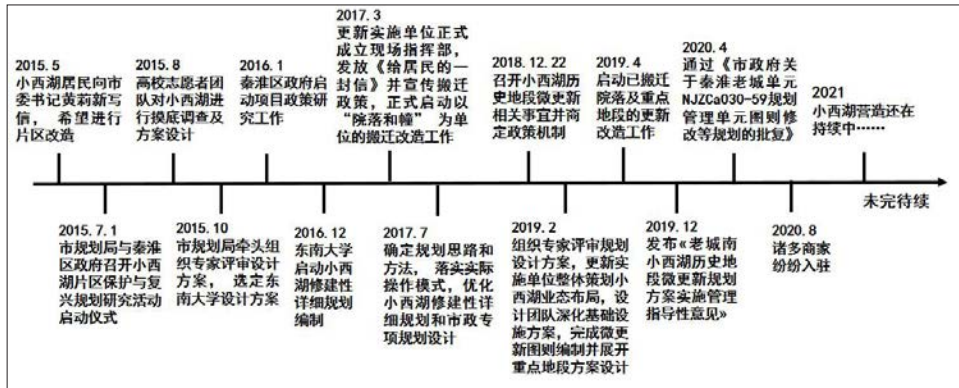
2015.5
小西湖居民向市委书记黄莉新写信，希望进行片区改造

2015.8
高校志愿者团队对小西湖进行摸底调查及方案设计

2016.1
秦淮区政府启动项目政策研究工作

2017.3
更新实施单位正式成立现场指挥部，发放《给居民的一封信》并宣传搬迁政策，正式启动以"院落和幢"为单位的搬迁改造工作

2018.12.22
召开小西湖历史地段微更新相关事宜并商定政策机制

2019.4
启动已搬迁院落及重点地段的更新改造工作

2020.4
通过《市政府关于秦淮老城单元NJZCa030-59规划管理单元图则修改等规划的批复》

2021
小西湖营造还在持续中……

未完待续

2015.7.1
市规划局与秦淮区政府召开小西湖片区保护与复兴规划研究活动启动仪式

2015.10
市规划局牵头组织专家评审设计方案，选定东南大学设计方案

2016.12
东南大学启动小西湖修建性详细规划编制

2017.7
确定规划思路和方法，落实实际操作模式，优化小西湖修建性详细规划和市政专项规划设计

2019.2
组织专家评审规划设计方案，更新实施单位整体策划小西湖业态布局，设计团队深化基础设施方案，完成微更新图则编制并展开重点地段方案设计

2019.12
发布《老城南小西湖历史地段微更新规划方案实施管理指导性意见》

2020.8
诸多商家纷纷入驻